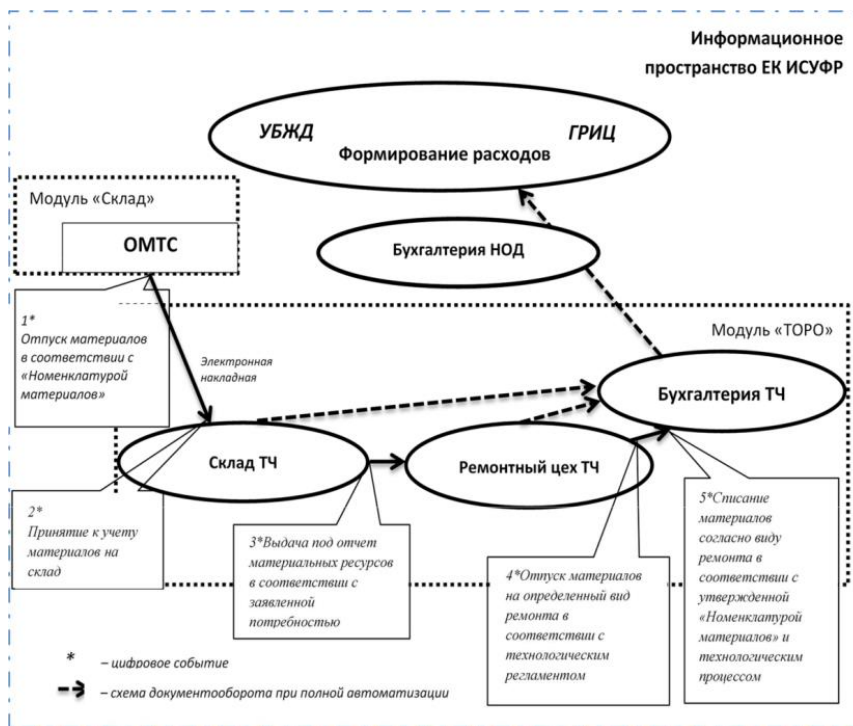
Информационное пространство ЕК ИСУФР

УБЖД

ГРИЦ

Формирование расходов

Модуль «Склад»

ОМТС

Бухгалтерия НОД

1* Отпуск материалов в соответствии с «Номенклатурой материалов»

Электронная накладная

Модуль «ТОРО»

Бухгалтерия ТЧ

Склад ТЧ

Ремонтный цех ТЧ

2* Принятие к учету материалов на склад

3*Выдача под отчет материальных ресурсов в соответствии с заявленной потребностью

4*Отпуск материалов на определенный вид ремонта в соответствии с технологическим регламентом

5*Списание материалов согласно виду ремонта в соответствии с утвержденной «Номенклатурой материалов» и технологическим процессом

* – цифровое событие

– схема документооборота при полной автоматизации